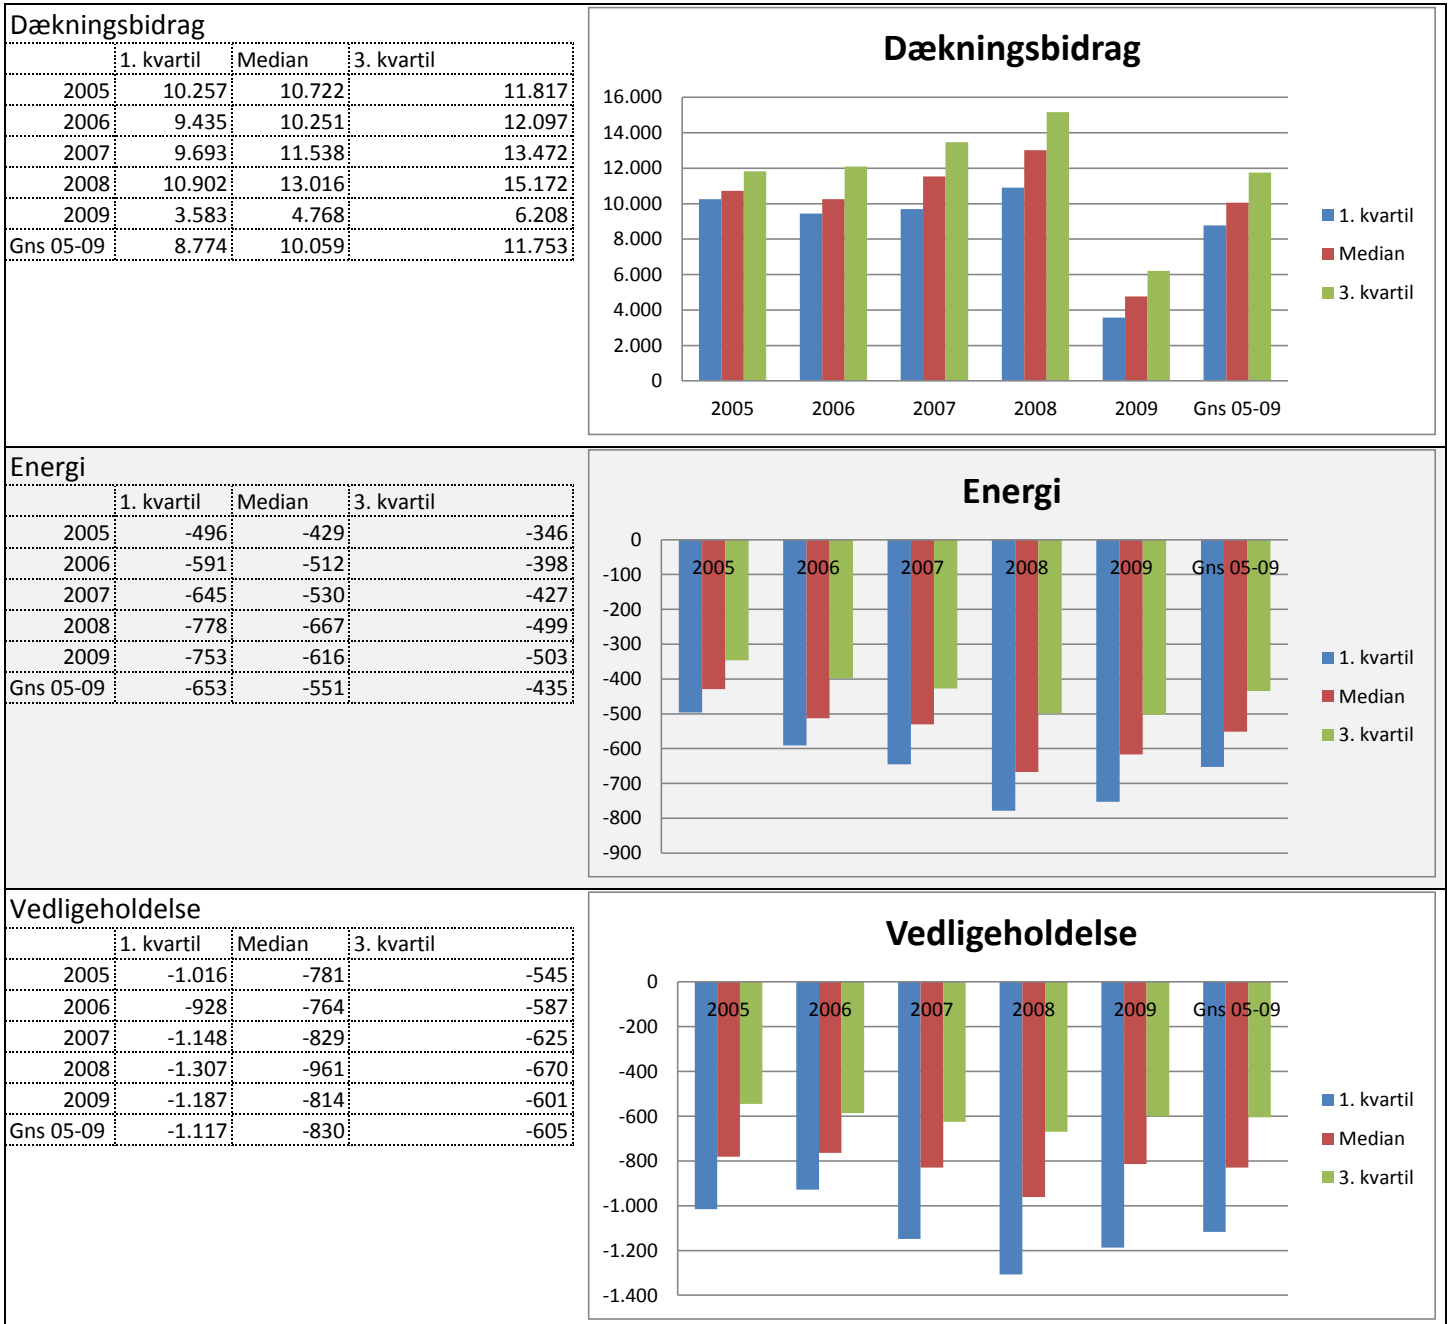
Dækningsbidrag

| | 1. kvartil | Median | 3. kvartil |
|---|---|---|---|
| 2005 | 10.257 | 10.722 | 11.817 |
| 2006 | 9.435 | 10.251 | 12.097 |
| 2007 | 9.693 | 11.538 | 13.472 |
| 2008 | 10.902 | 13.016 | 15.172 |
| 2009 | 3.583 | 4.768 | 6.208 |
| Gns 05-09 | 8.774 | 10.059 | 11.753 |

Dækningsbidrag

16.000
14.000
12.000
10.000
8.000
6.000
4.000
2.000
0

2005 2006 2007 2008 2009 Gns 05-09

1. kvartil
Median
3. kvartil

Energi

| | 1. kvartil | Median | 3. kvartil |
|---|---|---|---|
| 2005 | -496 | -429 | -346 |
| 2006 | -591 | -512 | -398 |
| 2007 | -645 | -530 | -427 |
| 2008 | -778 | -667 | -499 |
| 2009 | -753 | -616 | -503 |
| Gns 05-09 | -653 | -551 | -435 |

Energi

0
-100
-200
-300
-400
-500
-600
-700
-800
-900

2005 2006 2007 2008 2009 Gns 05-09

1. kvartil
Median
3. kvartil

Vedligeholdelse

| | 1. kvartil | Median | 3. kvartil |
|---|---|---|---|
| 2005 | -1.016 | -781 | -545 |
| 2006 | -928 | -764 | -587 |
| 2007 | -1.148 | -829 | -625 |
| 2008 | -1.307 | -961 | -670 |
| 2009 | -1.187 | -814 | -601 |
| Gns 05-09 | -1.117 | -830 | -605 |

Vedligeholdelse

0
-200
-400
-600
-800
-1.000
-1.200
-1.400

2005 2006 2007 2008 2009 Gns 05-09

1. kvartil
Median
3. kvartil